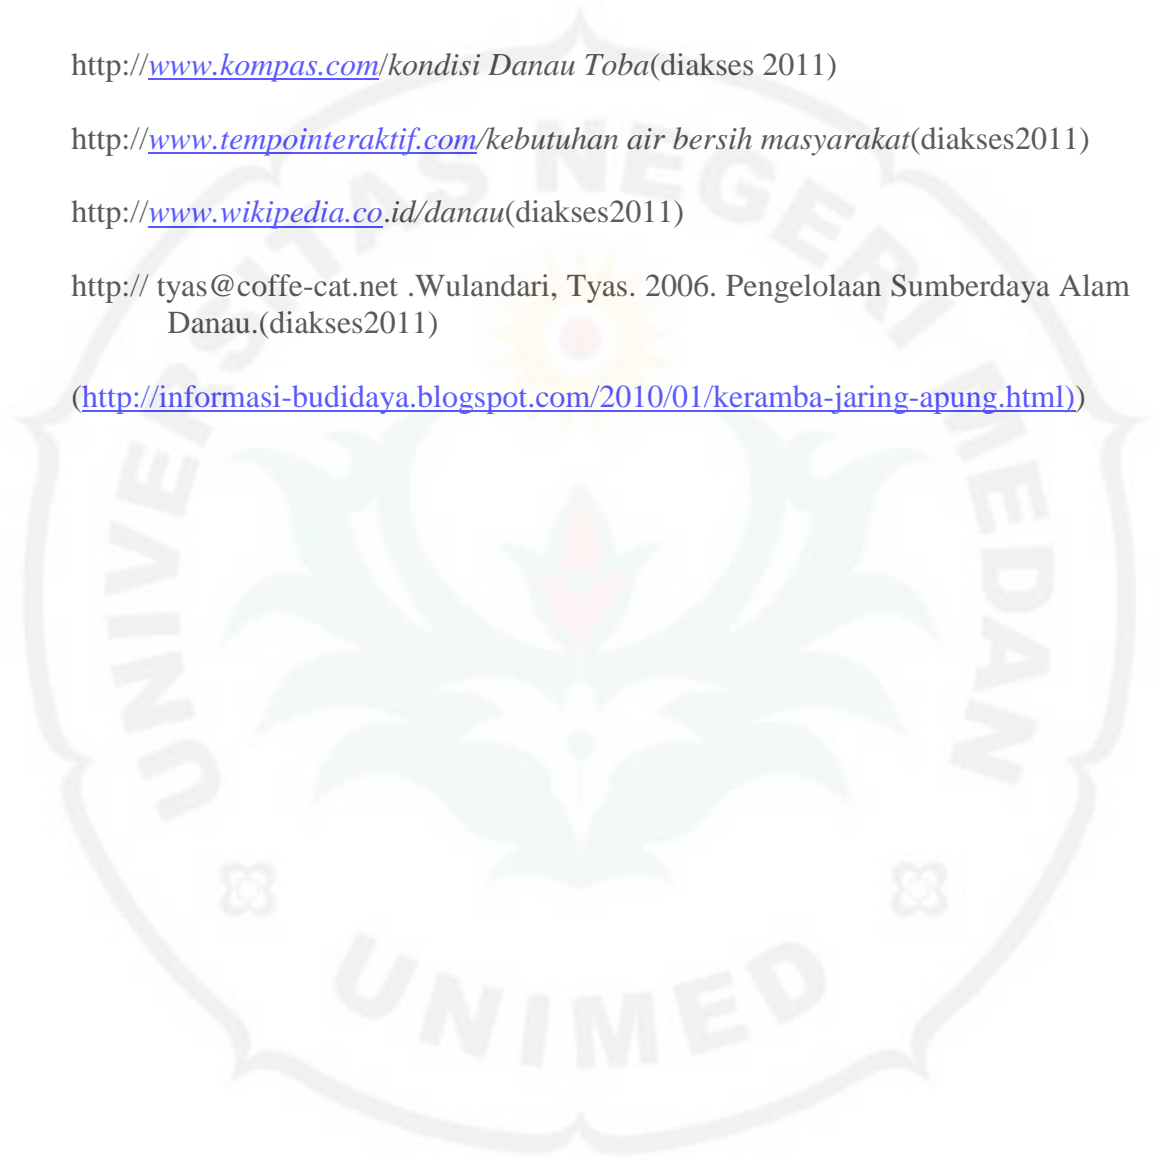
http://www.kompas.com/kondisi Danau Toba(diakses 2011)

http://www.tempointeraktif.com/kebutuhan air bersih masyarakat(diakses2011)

http://www.wikipedia.co.id/danau(diakses2011)

http:// tyas@coffe-cat.net .Wulandari, Tyas. 2006. Pengelolaan Sumberdaya Alam Danau.(diakses2011)

(http://informasi-budidaya.blogspot.com/2010/01/keramba-jaring-apung.html))

UNIVERSITAS NEGERI MEDAN

UNIMED